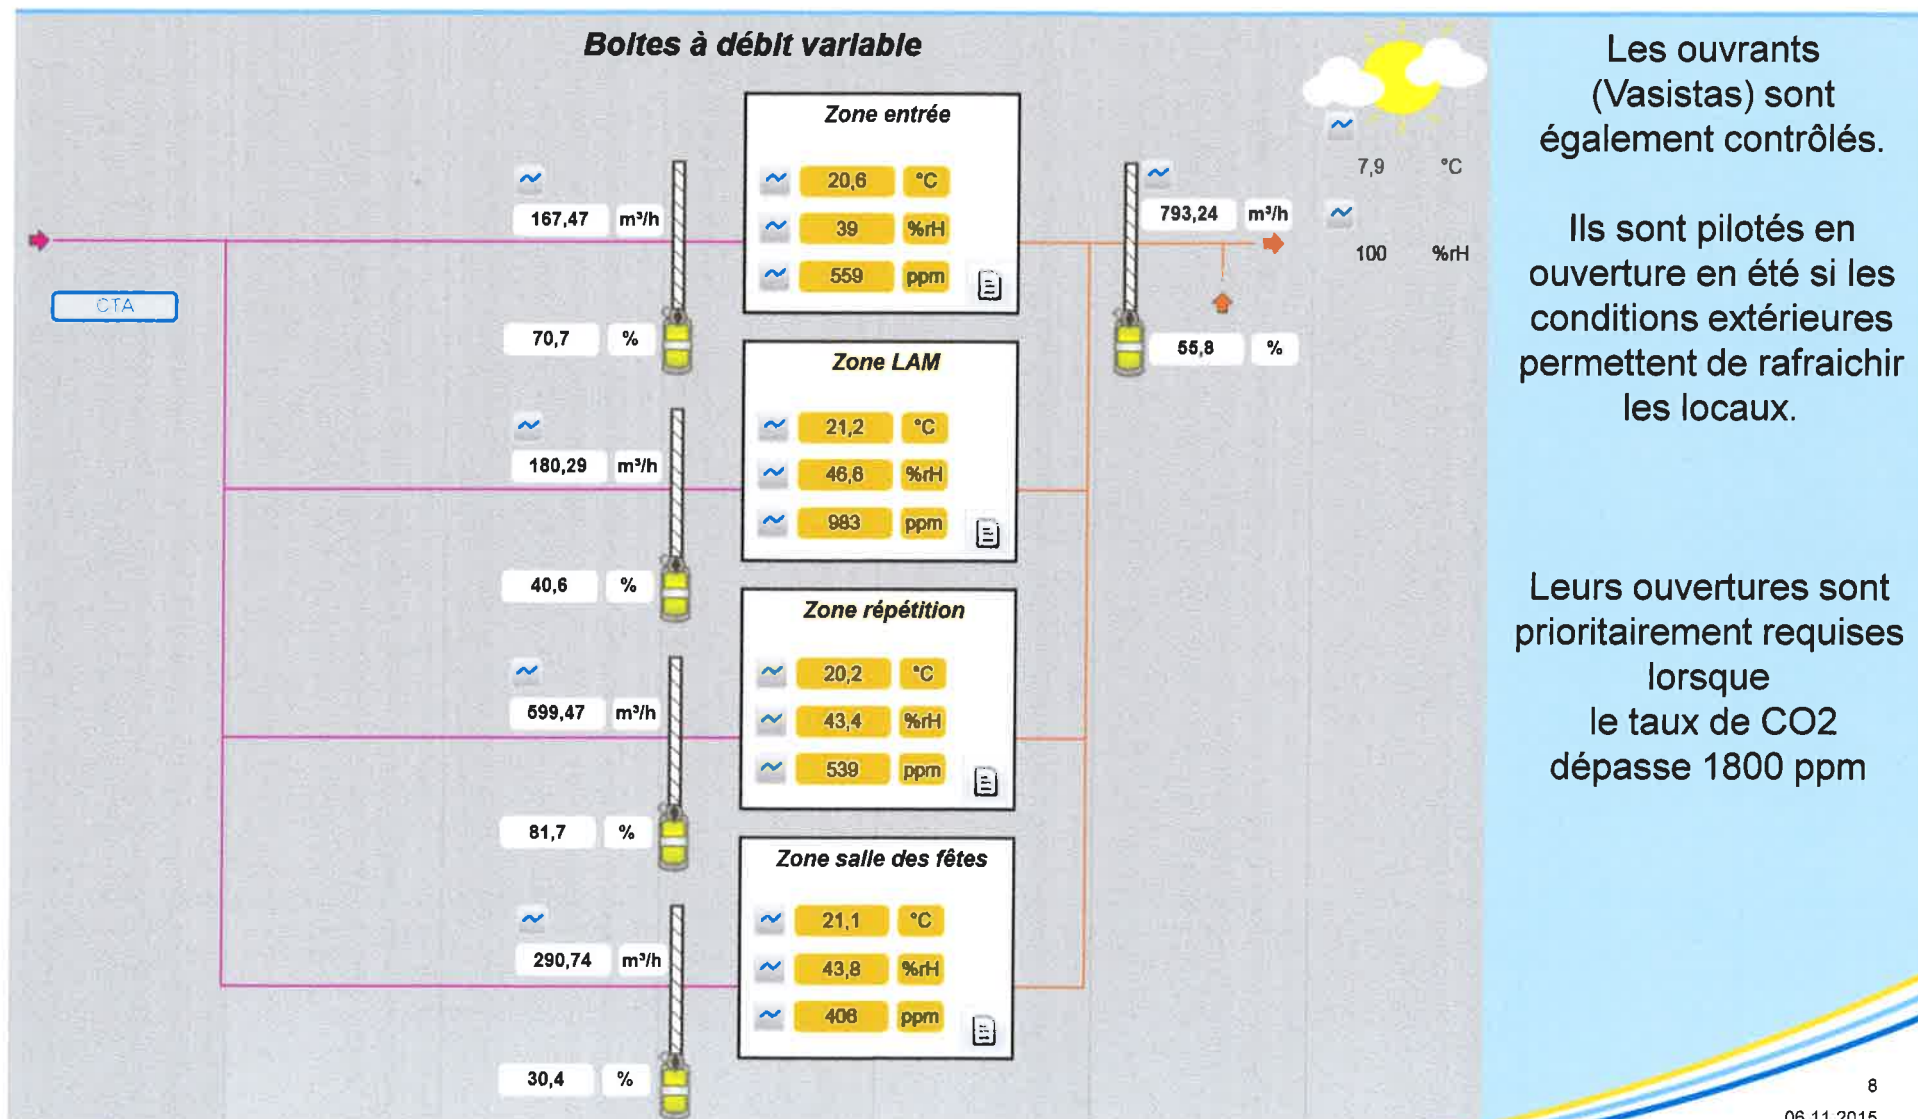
Boites à débit variable

CTA

167,47 m³/h

70,7 %

180,29 m³/h

40,6 %

599,47 m³/h

81,7 %

290,74 m³/h

30,4 %

Zone entrée

20,6 °C
39 %rH
559 ppm

Zone LAM

21,2 °C
46,8 %rH
983 ppm

Zone répétition

20,2 °C
43,4 %rH
539 ppm

Zone salle des fêtes

21,1 °C
43,8 %rH
408 ppm

793,24 m³/h

55,8 %

7,9 °C

100 %rH

Les ouvrants (Vasistas) sont également contrôlés.

Ils sont pilotés en ouverture en été si les conditions extérieures permettent de rafraichir les locaux.

Leurs ouvertures sont prioritairement requises lorsque le taux de CO2 dépasse 1800 ppm

8

06.11.2015